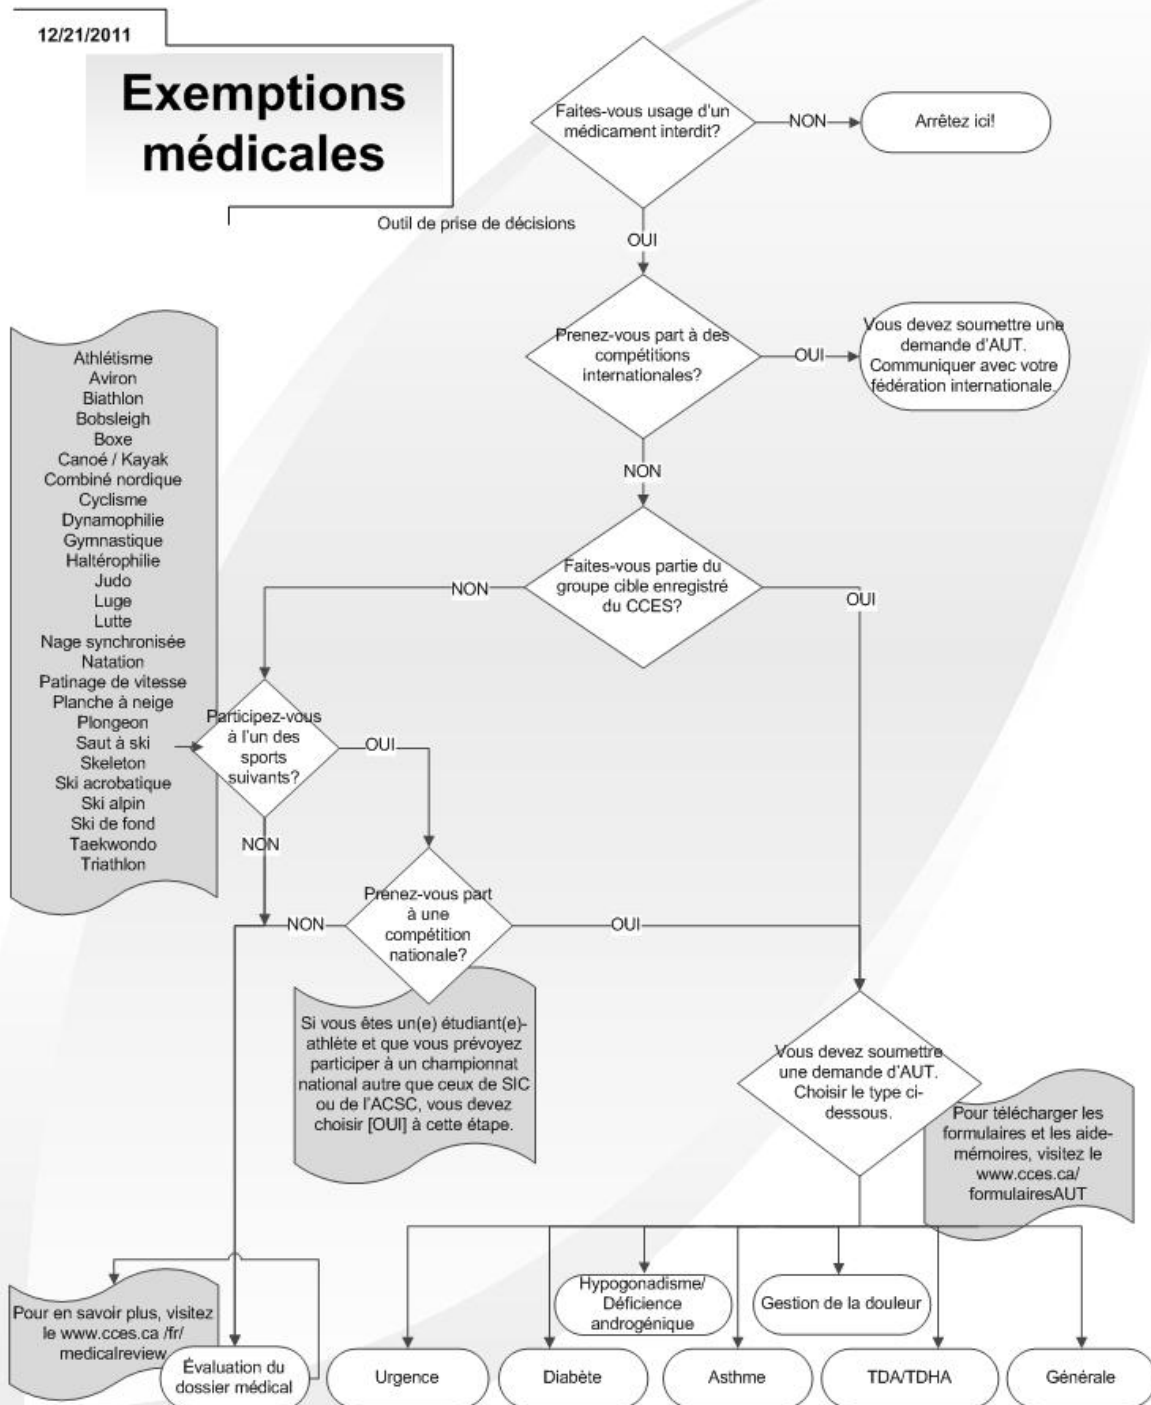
12/21/2011

Exemptions médicales

Outil de prise de décisions

Faites-vous usage d'un médicament interdit?

NON

Arrêtez ici!

OUI

Prenez-vous part à des compétitions internationales?

OUI

Vous devez soumettre une demande d'AUT. Communiquer avec votre fédération internationale.

NON

Faites-vous partie du groupe cible enregistré du CCES?

NON

OUI

Athlétisme
Aviron
Biathlon
Bobsleigh
Boxe
Canoé / Kayak
Combiné nordique
Cyclisme
Dynamophilie
Gymnastique
Haltérophilie
Judo
Luge
Lutte
Nage synchronisée
Natation
Patinage de vitesse
Planche à neige
Plongeon
Saut à ski
Skeleton
Ski acrobatique
Ski alpin
Ski de fond
Taekwondo
Triathlon

Participez-vous à l'un des sports suivants?

OUI

NON

Prenez-vous part à une compétition nationale?

NON

OUI

Si vous êtes un(e) étudiant(e)-athlète et que vous prévoyez participer à un championnat national autre que ceux de SIC ou de l'ACSC, vous devez choisir [OUI] à cette étape.

Vous devez soumettre une demande d'AUT. Choisir le type ci-dessous.

Pour télécharger les formulaires et les aide-mémoires, visitez le www.cces.ca/ formulairesAUT

Pour en savoir plus, visitez le www.cces.ca /fr/ medicalreview

Évaluation du dossier médical

Urgence

Diabète

Hypogonadisme/ Déficience androgénique

Asthme

Gestion de la douleur

TDA/TDHA

Générale